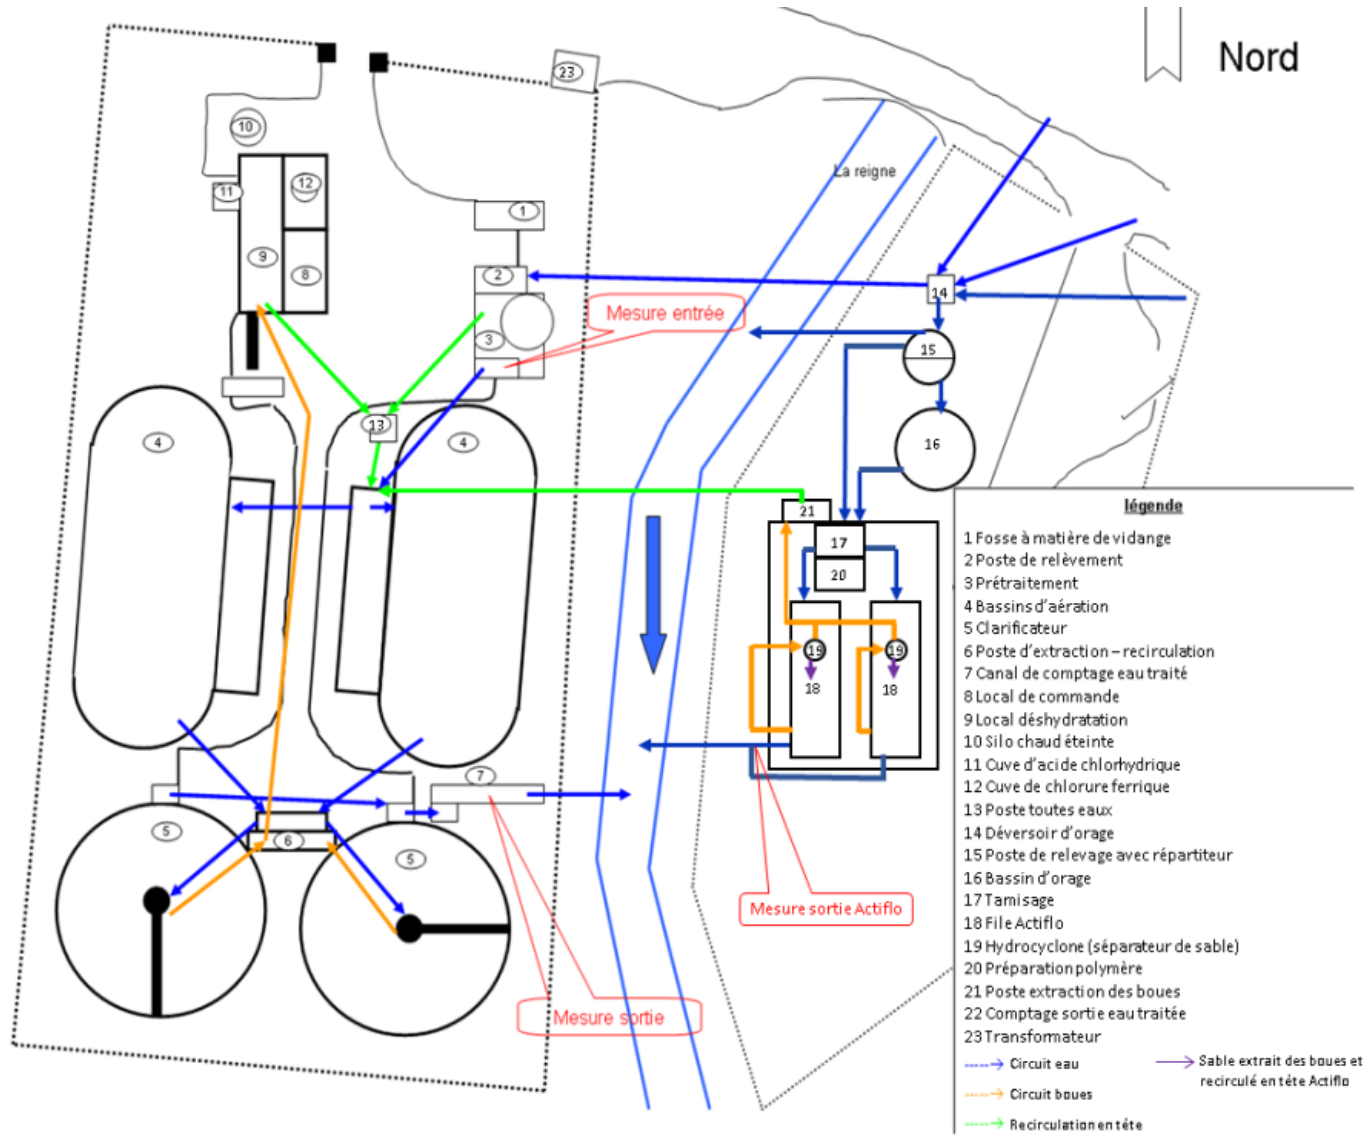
Nord

23

10

11

12

9

8

1

2

3

La reigne

14

Mesure entrée

15

16

13

4

4

21

17

20

19

19

18

18

5

6

7

5

Mesure sortie Actiflo

Mesure sortie

légende

1 Fosse à matière de vidange
2 Poste de relèvement
3 Prétraitement
4 Bassins d'aération
5 Clarificateur
6 Poste d'extraction – recirculation
7 Canal de comptage eau traité
8 Local de commande
9 Local déshydratation
10 Silo chaud éteinte
11 Cuve d'acide chlorhydrique
12 Cuve de chlorure ferrique
13 Poste toutes eaux
14 Déversoir d'orage
15 Poste de relevage avec répartiteur
16 Bassin d'orage
17 Tamisage
18 File Actiflo
19 Hydrocyclone (séparateur de sable)
20 Préparation polymère
21 Poste extraction des boues
22 Comptage sortie eau traitée
23 Transformateur

Circuit eau

Sable extrait des boues et recirculé en tête Actiflo

Circuit boues

Recirculation en tête